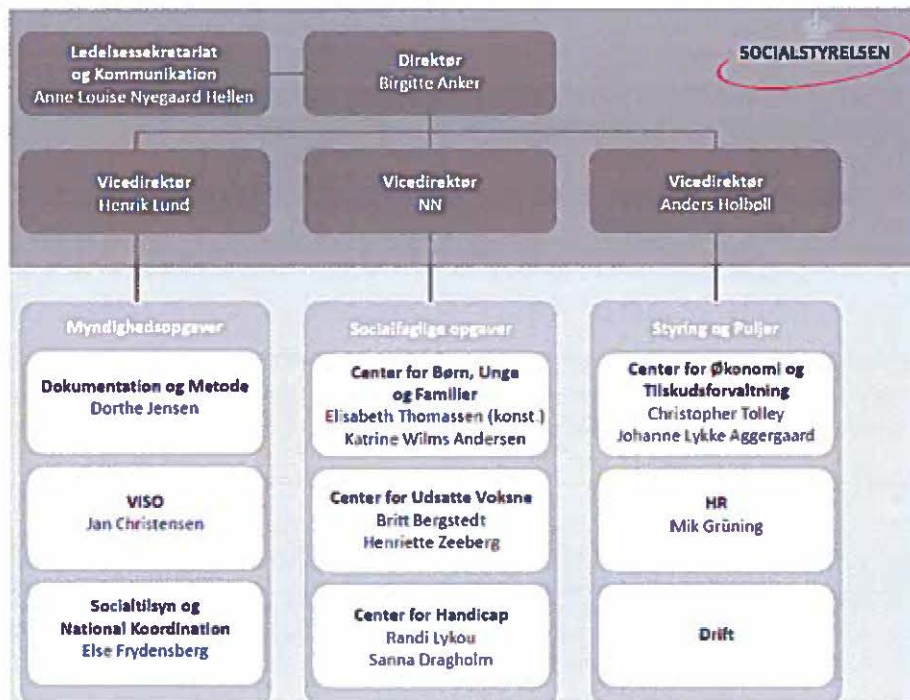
Ledelsessekretariat og Kommunikation
Anne Louise Nyegaard Hellen

Direktør
Birgitte Anker

SOCIALSTYRELSEN

Vicedirektør
Henrik Lund

Vicedirektør
NN

Vicedirektør
Anders Holbøll

Myndighedsopgaver

Dokumentation og Metode
Dorthe Jensen

VISO
Jan Christensen

Socialtilsyn og National Koordination
Else Frydensberg

Socialfaglige opgaver

Center for Børn, Unge og Familier
Elisabeth Thomassen (konst.)
Katrine Wilms Andersen

Center for Udsatte Voksne
Britt Bergstedt
Henriette Zeeberg

Center for Handicap
Randi Lykou
Sanna Dragholm

Styring og Puljer

Center for Økonomi og Tilskudsforvaltning
Christopher Tolley
Johanne Lykke Aggergaard

HR
Mik Grüning

Drift